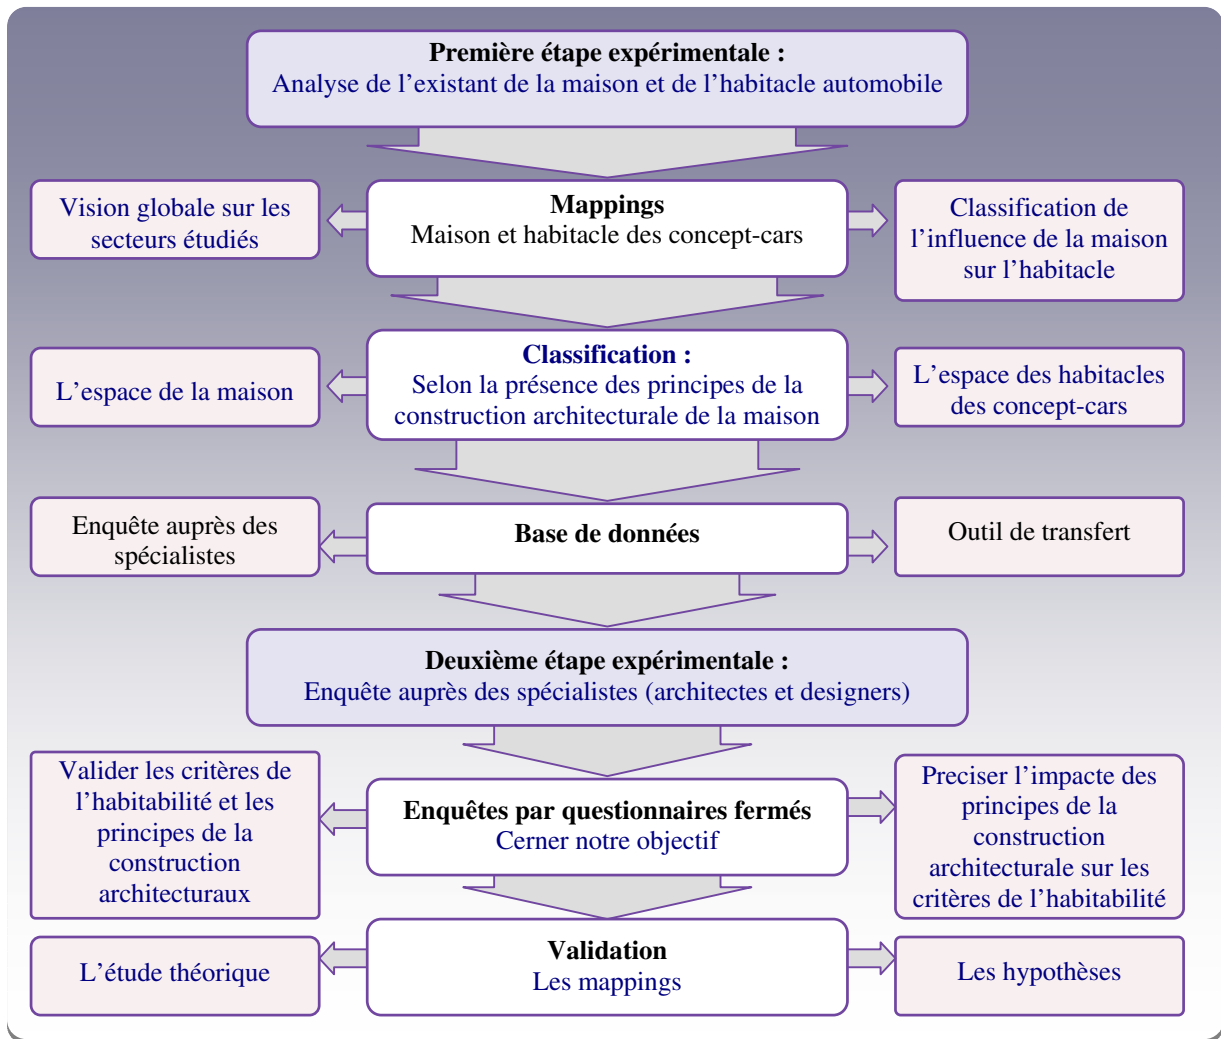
Première étape expérimentale :
Analyse de l’existant de la maison et de l’habitacle automobile

Vision globale sur les secteurs étudiés

Mappings
Maison et habitacle des concept-cars

Classification de l’influence de la maison sur l’habitacle

L’espace de la maison

Classification :
Selon la présence des principes de la construction architecturale de la maison

L’espace des habitacles des concept-cars

Enquête auprès des spécialistes

Base de données

Outil de transfert

Deuxième étape expérimentale :
Enquête auprès des spécialistes (architectes et designers)

Valider les critères de l’habitabilité et les principes de la construction architecturaux

Enquêtes par questionnaires fermés
Cerner notre objectif

Preciser l’impacte des principes de la construction architecturale sur les critères de l’habitabilité

L’étude théorique

Validation
Les mappings

Les hypothèses